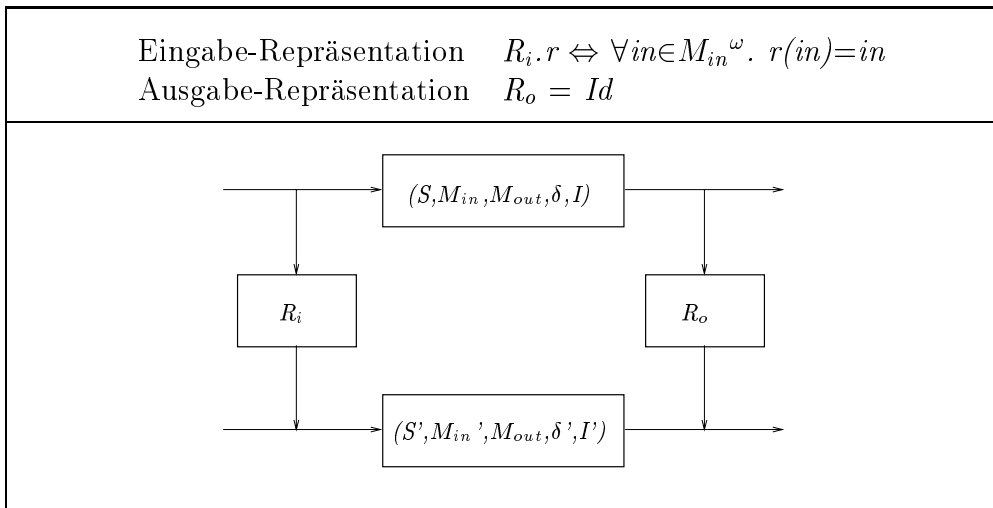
Eingabe-Repräsentation $R_i.r \Leftrightarrow \forall in \in {M_{in}}^{\omega}.\ r(in)=in$
Ausgabe-Repräsentation $R_o = Id$

$(S, M_{in}, M_{out}, \delta, I)$

$R_i$

$R_o$

$(S', M_{in}', M_{out}, \delta', I')$